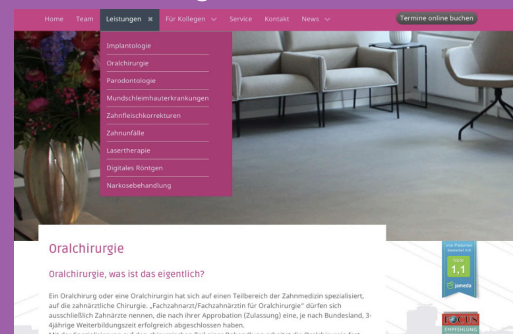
Home Team Leistungen ✕ Für Kollegen ∨ Service Kontakt News ∨ Termine online buchen

Implantologie
Oralchirurgie
Parodontologie
Mundschleimhauterkrankungen
Zahnfleischkorrekturen
Zahnunfälle
Lasertherapie
Digitales Röntgen
Narkosebehandlung

Oralchirurgie

Oralchirurgie, was ist das eigentlich?

Ein Oralchirurg oder eine Oralchirurgin hat sich auf einen Teilbereich der Zahnmedizin spezialisiert, auf die zahnärztliche Chirurgie. „Fachzahnarzt/Fachzahnärztin für Oralchirurgie" dürfen sich ausschließlich Zahnärzte nennen, die nach ihrer Approbation (Zulassung) eine, je nach Bundesland, 3-4jährige Weiterbildungszeit erfolgreich abgeschlossen haben.

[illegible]

Note
1,1
jameda

FOCUS
EMPFEHLUNG